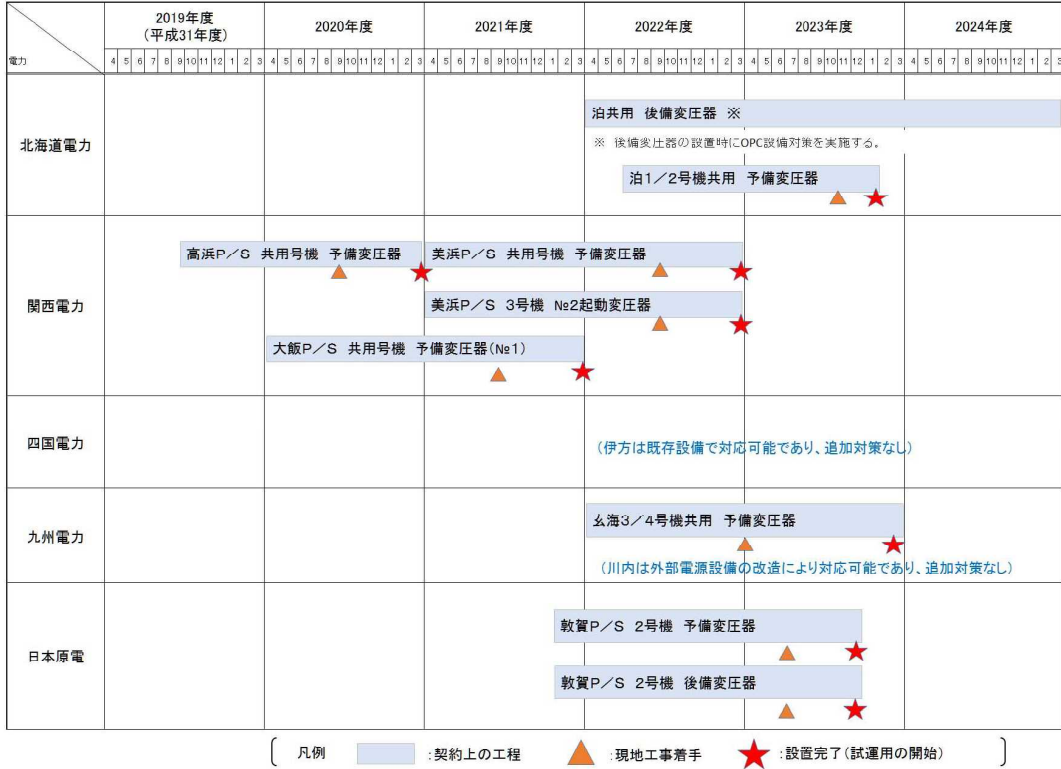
|  | 2019年度 (平成31年度) | 2020年度 | 2021年度 | 2022年度 | 2023年度 | 2024年度 |
|---|---|---|---|---|---|---|
| 電力 | 4 5 6 7 8 9 10 11 12 1 2 3 | 4 5 6 7 8 9 10 11 12 1 2 3 | 4 5 6 7 8 9 10 11 12 1 2 3 | 4 5 6 7 8 9 10 11 12 1 2 3 | 4 5 6 7 8 9 10 11 12 1 2 3 | 4 5 6 7 8 9 10 11 12 1 2 3 |
| 北海道電力 | | | | 泊共用 後備変圧器 ※ ※ 後備変圧器の設置時にOPC設備対策を実施する。 泊1／2号機共用 予備変圧器 | | |
| 関西電力 | 高浜P／S 共用号機 予備変圧器 | 大飯P／S 共用号機 予備変圧器(№1) | 美浜P／S 共用号機 予備変圧器 美浜P／S 3号機 №2起動変圧器 | | | |
| 四国電力 | | | | (伊方は既存設備で対応可能であり、追加対策なし) | | |
| 九州電力 | | | | 玄海3／4号機共用 予備変圧器 (川内は外部電源設備の改造により対応可能であり、追加対策なし) | | |
| 日本原電 | | | | 敦賀P／S 2号機 予備変圧器 敦賀P／S 2号機 後備変圧器 | | |

凡例 :契約上の工程 :現地工事着手 :設置完了(試運用の開始)